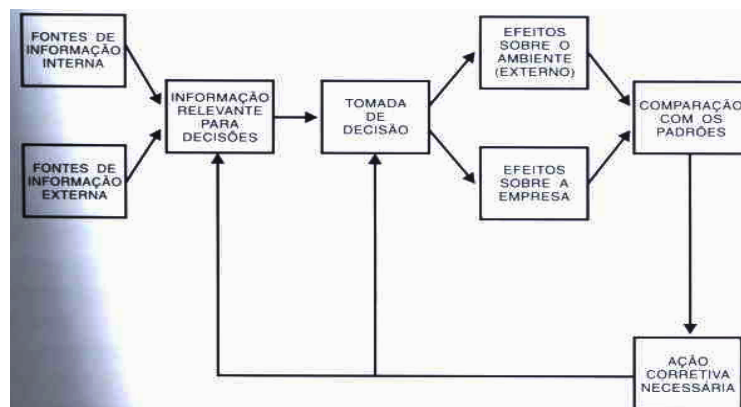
FONTES DE INFORMAÇÃO INTERNA

FONTES DE INFORMAÇÃO EXTERNA

INFORMAÇÃO RELEVANTE PARA DECISÕES

TOMADA DE DECISÃO

EFEITOS SOBRE O AMBIENTE (EXTERNO)

EFEITOS SOBRE A EMPRESA

COMPARAÇÃO COM OS PADRÕES

AÇÃO CORRETIVA NECESSÁRIA